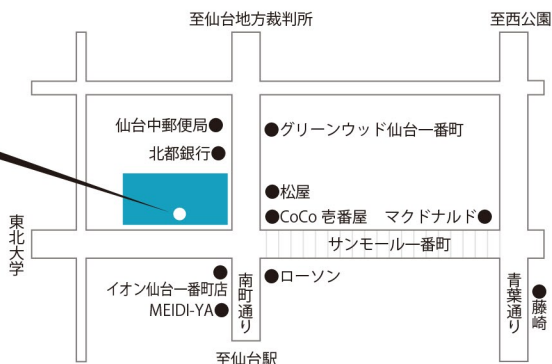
至仙台地方裁判所

至西公園

仙台中郵便局●

北都銀行●

●グリーンウッド仙台一番町

●松屋

●CoCo 壱番屋

マクドナルド●

東北大学

サンモール一番町

イオン仙台一番町店●

MEIDI-YA●

南町通り

●ローソン

青葉通り

●藤崎

至仙台駅